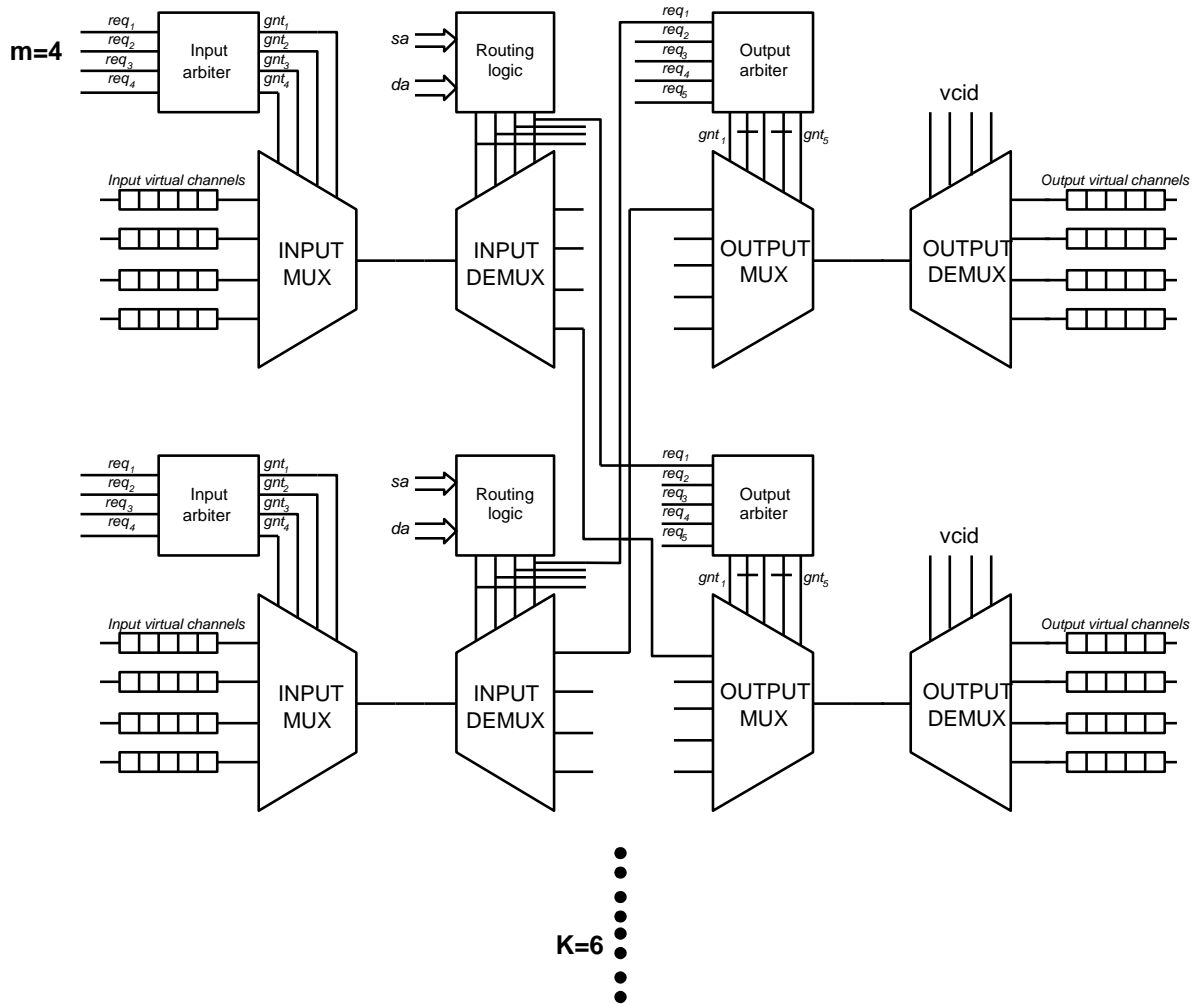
m=4

$req_1$
$req_2$
$req_3$
$req_4$
Input arbiter
$gnt_1$
$gnt_2$
$gnt_3$
$gnt_4$

sa
da
Routing logic

$req_1$
$req_2$
$req_3$
$req_4$
$req_5$
Output arbiter
$gnt_1$
$gnt_5$

vcid

Input virtual channels
INPUT MUX
INPUT DEMUX
OUTPUT MUX
OUTPUT DEMUX
Output virtual channels

$req_1$
$req_2$
$req_3$
$req_4$
Input arbiter
$gnt_1$
$gnt_2$
$gnt_3$
$gnt_4$

sa
da
Routing logic

$req_1$
$req_2$
$req_3$
$req_4$
$req_5$
Output arbiter
$gnt_1$
$gnt_5$

vcid

Input virtual channels
INPUT MUX
INPUT DEMUX
OUTPUT MUX
OUTPUT DEMUX
Output virtual channels

K=6